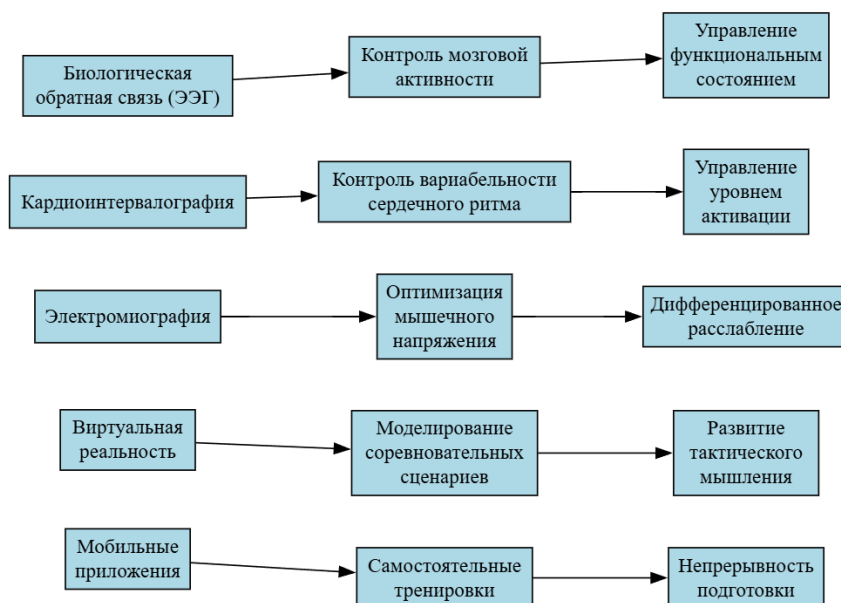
Биологическая обратная связь (ЭЭГ)

Контроль мозговой активности

Управление функциональным состоянием

Кардиоинтервалография

Контроль вариабельности сердечного ритма

Управление уровнем активации

Электромиография

Оптимизация мышечного напряжения

Дифференцированное расслабление

Виртуальная реальность

Моделирование соревновательных сценариев

Развитие тактического мышления

Мобильные приложения

Самостоятельные тренировки

Непрерывность подготовки